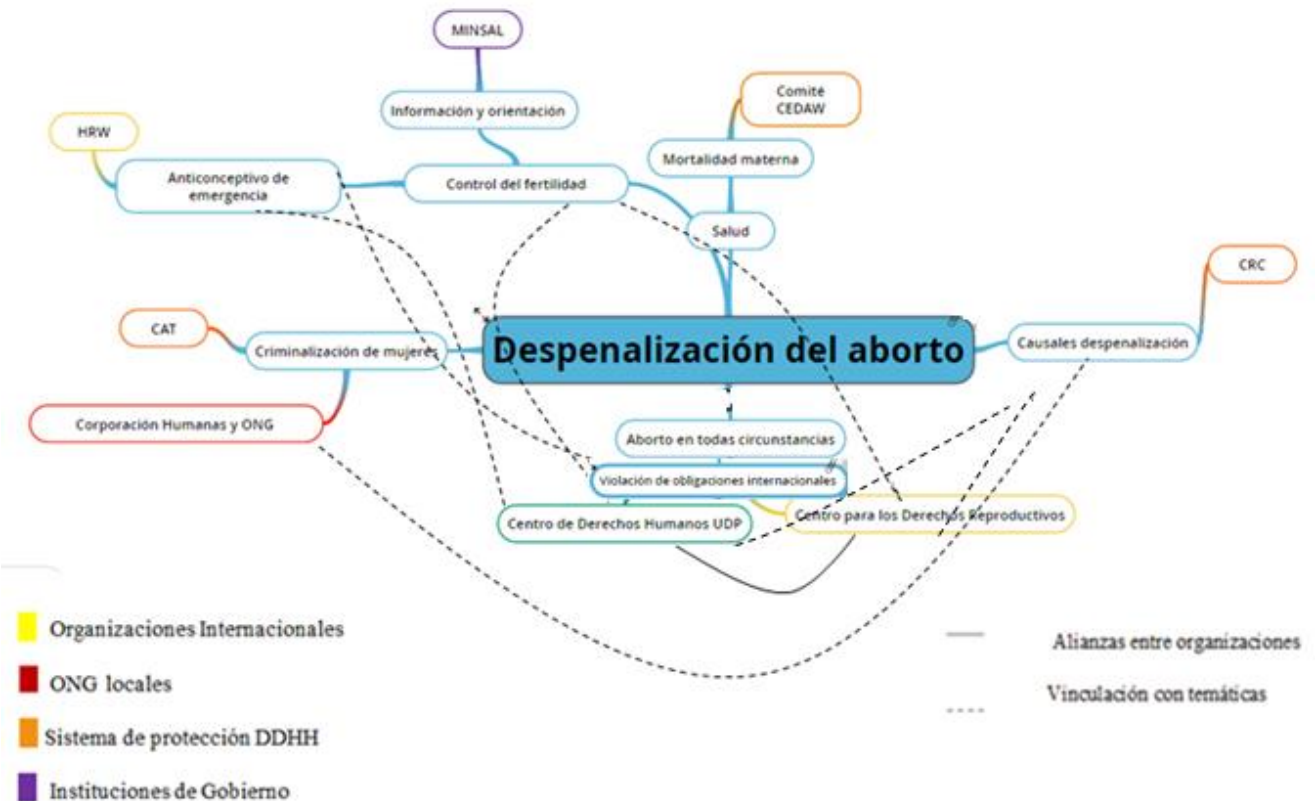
MINSAL

Información y orientación

Comité CEDAW

HRW

Mortalidad materna

Anticonceptivo de emergencia

Control del fertilidad

Salud

CRC

CAT

Criminalización de mujeres

Despenalización del aborto

Causales despenalización

Corporación Humanas y ONG

Aborto en todas circunstancias

Violación de obligaciones internacionales

Centro de Derechos Humanos UDP

Centro para los Derechos Reproductivos

Organizaciones Internacionales

ONG locales

Sistema de protección DDHH

Instituciones de Gobierno

Alianzas entre organizaciones

Vinculación con temáticas